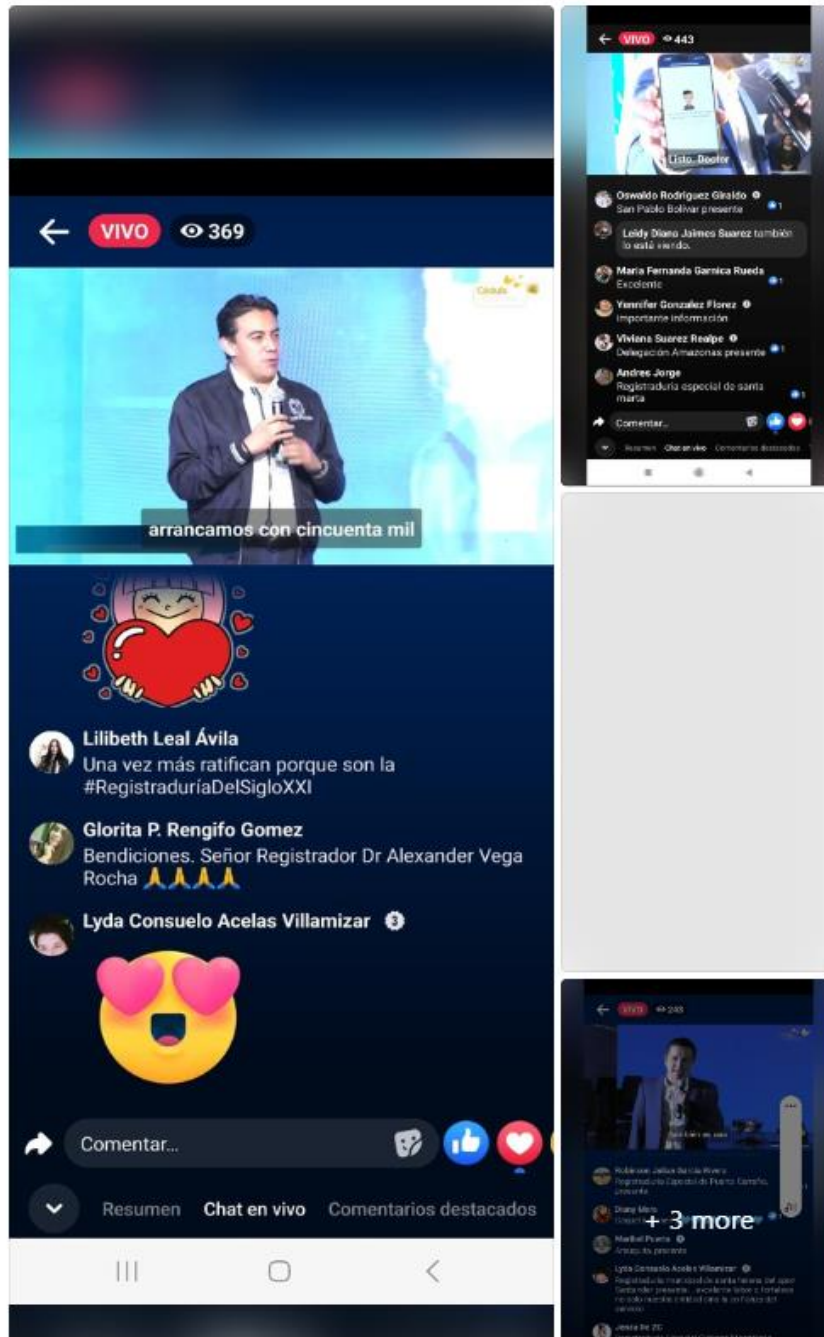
VIVO 369

Cédula

arrancamos con cincuenta mil

Lilibeth Leal Ávila
Una vez más ratifican porque son la #RegistraduríaDelSigloXXI

Glorita P. Rengifo Gomez
Bendiciones. Señor Registrador Dr Alexander Vega Rocha 🙏🙏🙏🙏

Lyda Consuelo Acelas Villamizar 3

Comentar...

Resumen Chat en vivo Comentarios destacados

VIVO 443

Listo, Doctor

Oswaldo Rodriguez Giraldo
San Pablo Bolivar presente

Leidy Diana Jaimes Suarez también lo esté viendo.

Maria Fernanda Garnica Rueda
Excelente

Yennifer Gonzalez Florez
Importante información

Viviana Suarez Realpe
Delegación Amazonas presente

Andres Jorge
Registraduria especial de santa marta

Comentar...

Resumen Chat en vivo Comentarios destacados

VIVO 243

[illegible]

Lyda Consuelo Acelas Villamizar

+ 3 more